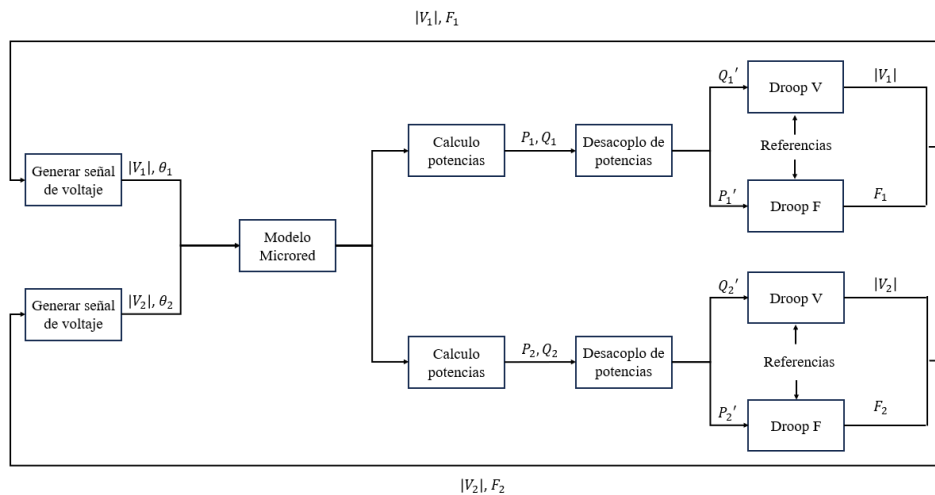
$|V_1|, F_1$

Generar señal de voltaje

$|V_1|, \theta_1$

Generar señal de voltaje

$|V_2|, \theta_2$

Modelo Microred

Calculo potencias

$P_1, Q_1$

Desacoplo de potencias

$Q_1{}'$

Droop V

$|V_1|$

Referencias

$P_1{}'$

Droop F

$F_1$

Calculo potencias

$P_2, Q_2$

Desacoplo de potencias

$Q_2{}'$

Droop V

$|V_2|$

Referencias

$P_2{}'$

Droop F

$F_2$

$|V_2|, F_2$